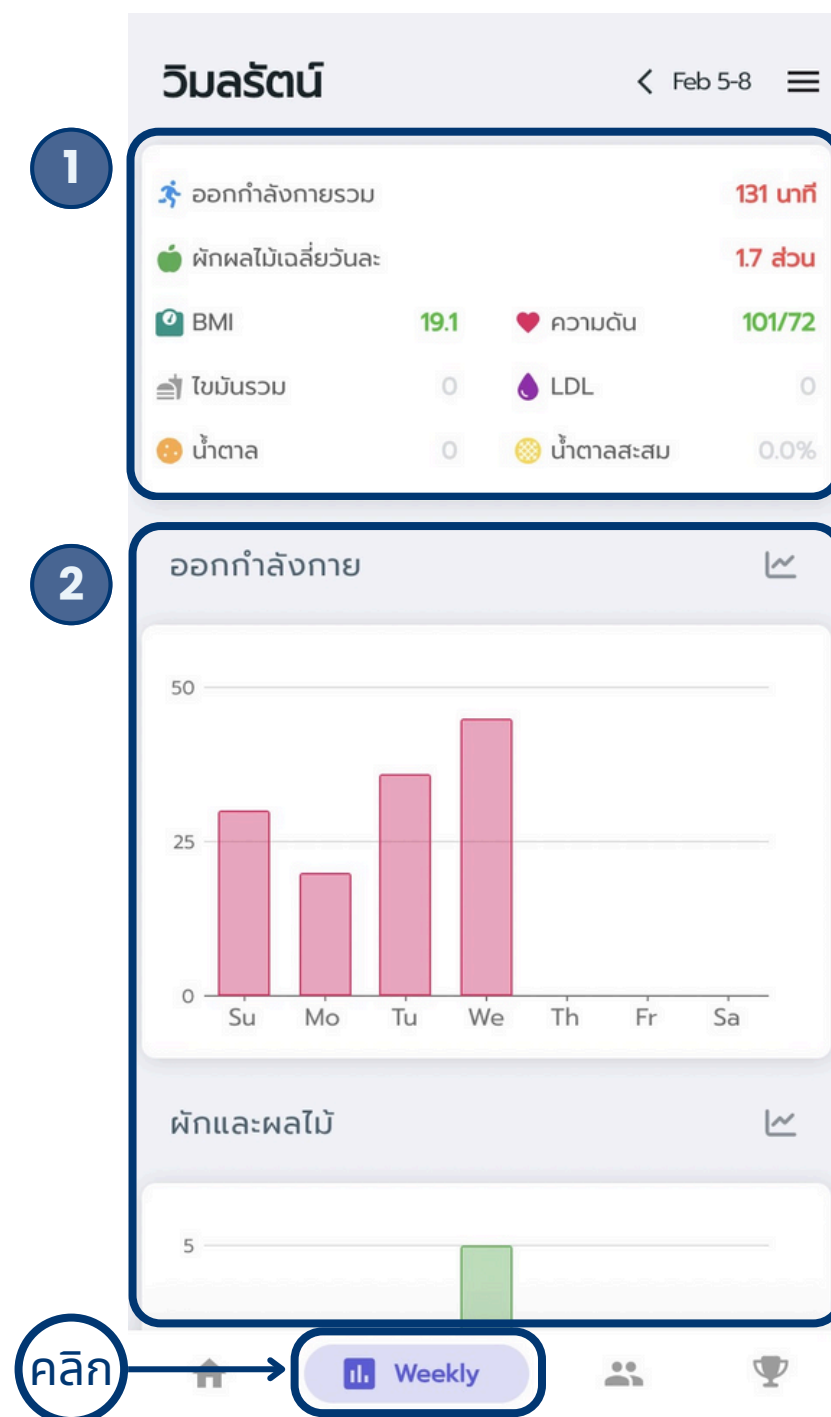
วิมลรัตน์

< Feb 5-8

1

ออกกำลังกายรวม 131 นาที

ผักผลไม้เฉลี่ยวันละ 1.7 ส่วน

BMI 19.1

ความดัน 101/72

ไขมันรวม 0

LDL 0

น้ำตาล 0

น้ำตาลสะสม 0.0%

2

ออกกำลังกาย

50

25

0

Su Mo Tu We Th Fr Sa

ผักและผลไม้

5

คลิก

Weekly